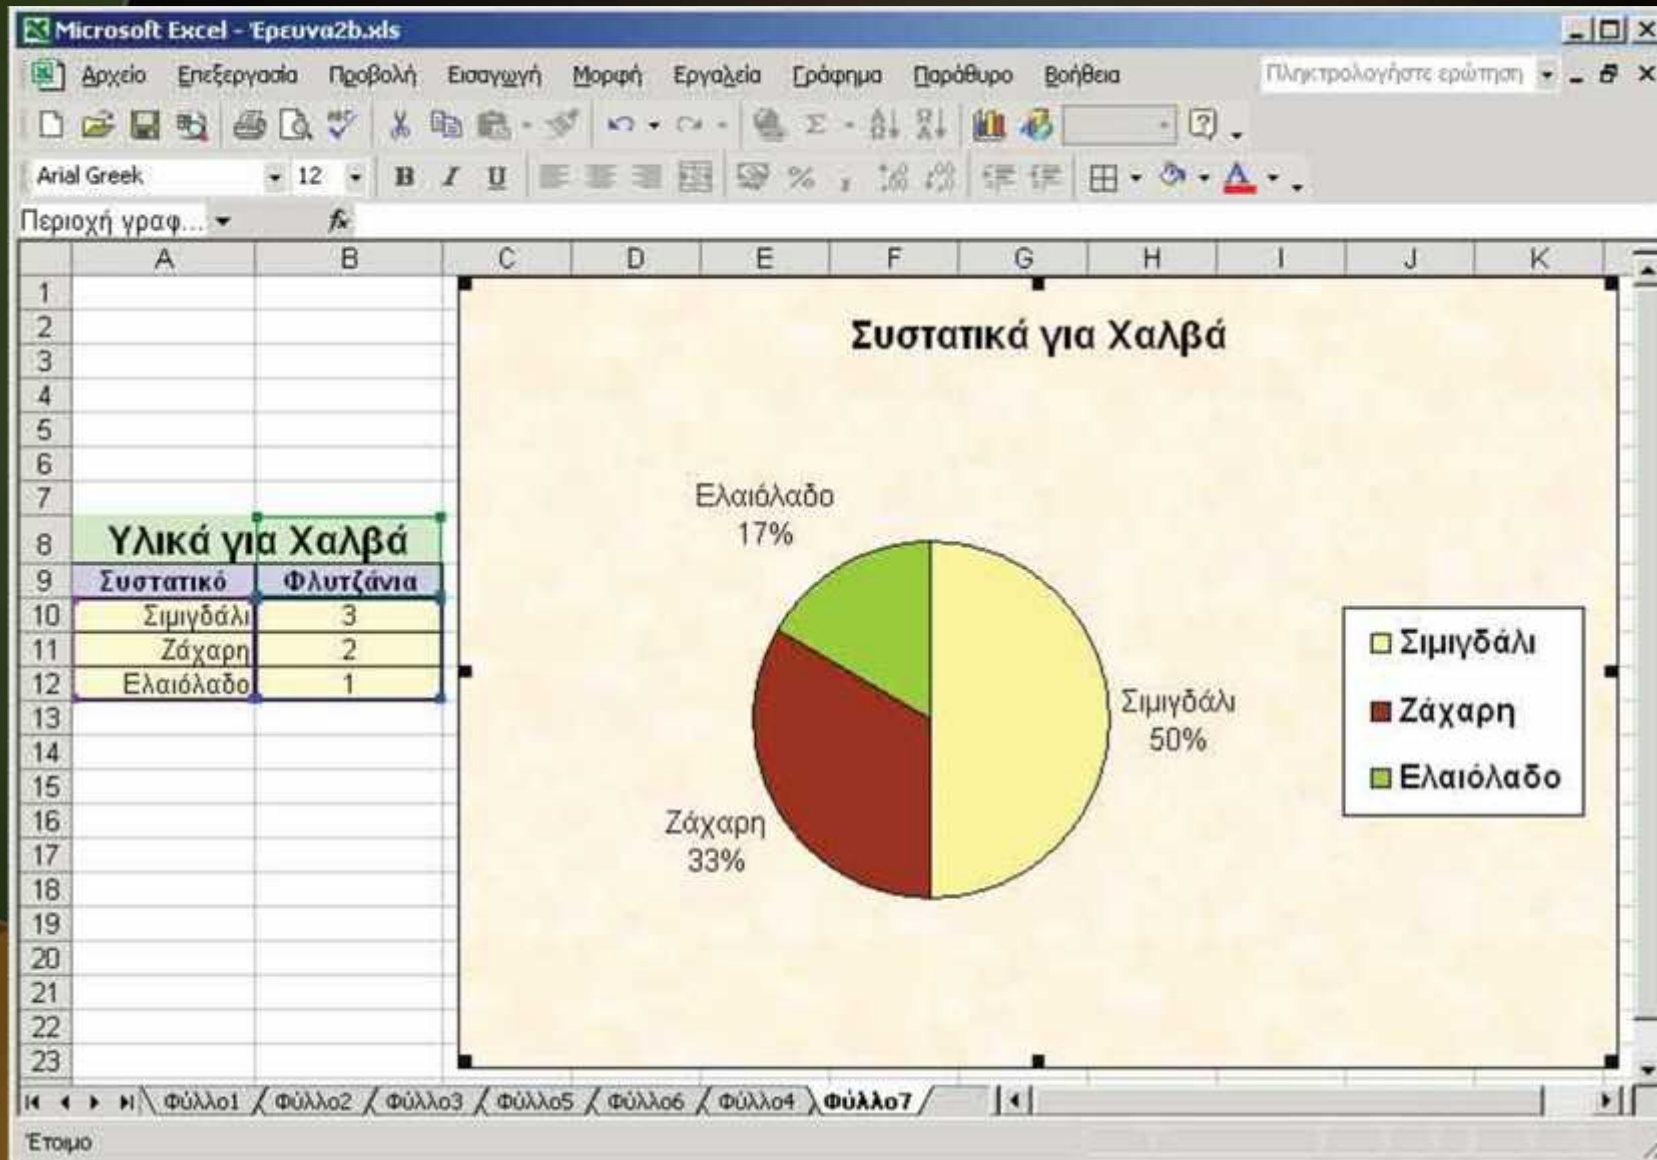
Microsoft Excel - Έρευνα2b.xls

Αρχείο Επεξεργασία Προβολή Εισαγωγή Μορφή Εργαλεία Γράφημα Παράθυρο Βοήθεια

Πληκτρολογήστε ερώτηση

Arial Greek 12

Περιοχή γραφ...

| | A | B | C | D | E | F | G | H | I | J | K |
|---|---|---|---|---|---|---|---|---|---|---|---|
| 1 | | | | | | | | | | | |
| 2 | | | | | | | | | | | |
| 3 | | | | | | | | | | | |
| 4 | | | | | | | | | | | |
| 5 | | | | | | | | | | | |
| 6 | | | | | | | | | | | |
| 7 | | | | | | | | | | | |
| 8 | Υλικά για Χαλβά | | | | | | | | | | |
| 9 | Συστατικό | Φλυτζάνια | | | | | | | | | |
| 10 | Σιμιγδάλι | 3 | | | | | | | | | |
| 11 | Ζάχαρη | 2 | | | | | | | | | |
| 12 | Ελαιόλαδο | 1 | | | | | | | | | |
| 13 | | | | | | | | | | | |
| 14 | | | | | | | | | | | |
| 15 | | | | | | | | | | | |
| 16 | | | | | | | | | | | |
| 17 | | | | | | | | | | | |
| 18 | | | | | | | | | | | |
| 19 | | | | | | | | | | | |
| 20 | | | | | | | | | | | |
| 21 | | | | | | | | | | | |
| 22 | | | | | | | | | | | |
| 23 | | | | | | | | | | | |

Συστατικά για Χαλβά

Ελαιόλαδο
17%

Σιμιγδάλι
50%

Ζάχαρη
33%

Σιμιγδάλι
Ζάχαρη
Ελαιόλαδο

Φύλλο1 Φύλλο2 Φύλλο3 Φύλλο5 Φύλλο6 Φύλλο4 Φύλλο7

Έτοιμο